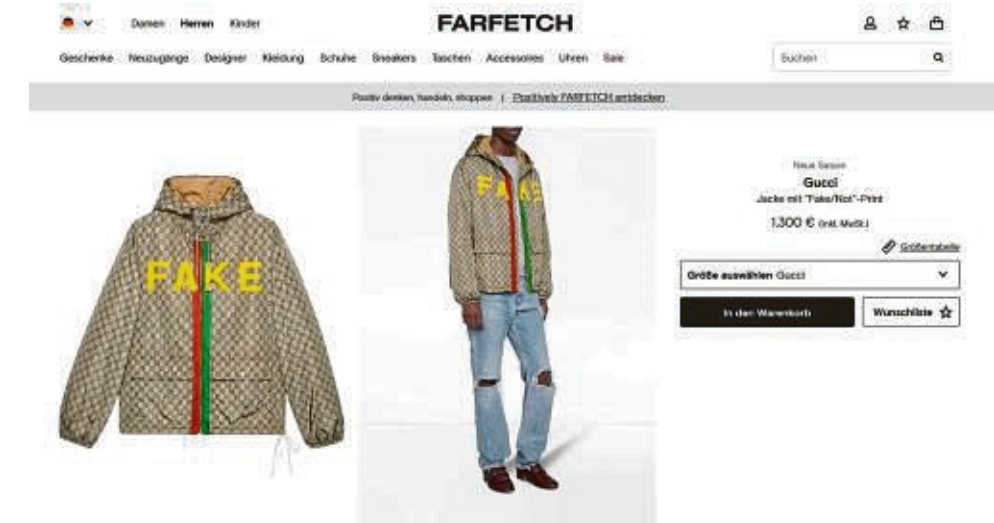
Damen Herren Kinder

FARFETCH

Geschenke Neuzugänge Designer Kleidung Schuhe Sneakers Taschen Accessoires Uhren Sale

Suchen

Positiv denken, handeln, shoppen | Positively FARFETCH entdecken

FAKE

FAKE

Neue Saison

Gucci

Jacke mit "Fake/Not"-Print

1.300 € (inkl. MwSt.)

Größentabelle

Größe auswählen Gucci

In den Warenkorb

Wunschliste